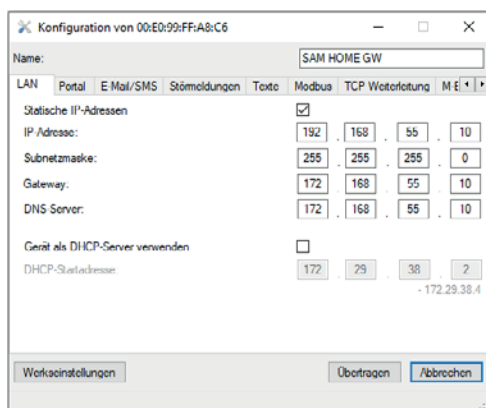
Konfiguration von 00:E0:99:FF:A8:C6

Name: SAM HOME GW

LAN | Portal | E Mail/SMS | Störmeldungen | Texte | Modbus | TCP Weiterleitung | M-E

Statische IP-Adressen ☑

IP Adresse: 192 . 168 . 55 . 10

Subnetzmaske: 255 . 255 . 255 . 0

Gateway: 172 . 168 . 55 . 10

DNS Server: 172 . 168 . 55 . 10

Gerät als DHCP-Server verwenden ☐

DHCP-Startadresse: 172 . 29 . 38 . 2

- 172.29.38.4

Werkseinstellungen

Übertragen

Abbrechen